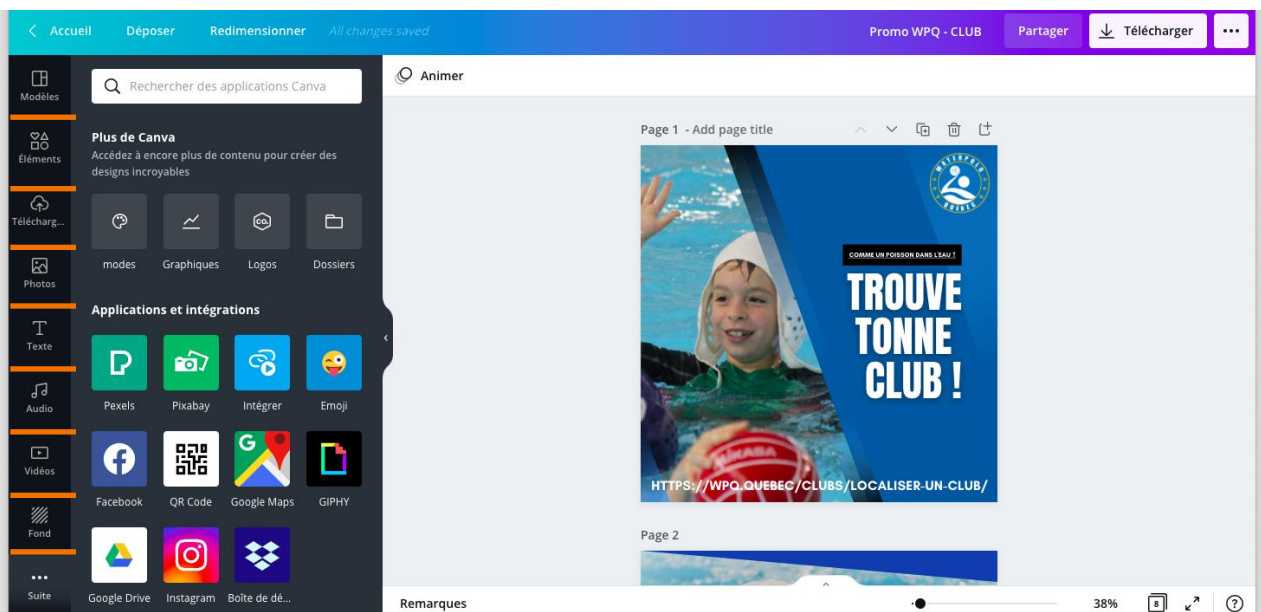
Accueil Déposer Redimensionner All changes saved

Promo WPQ - CLUB Partager Télécharger ...

Modèles
Éléments
Télécharg...
Photos
Texte
Audio
Vidéos
Fond
Suite

Rechercher des applications Canva

Plus de Canva
Accédez à encore plus de contenu pour créer des designs incroyables

modes Graphiques Logos Dossiers

Applications et intégrations

Pexels Pixabay Intégrer Emoji

Facebook QR Code Google Maps GIPHY

Google Drive Instagram Boîte de dé...

Animer

Page 1 - Add page title

COMME UN POISSON DANS L'EAU !

TROUVE TONNE CLUB !

HTTPS://WPQ.QUEBEC/CLUBS/LOCALISER-UN-CLUB/

Page 2

Remarques 38% 8 ?